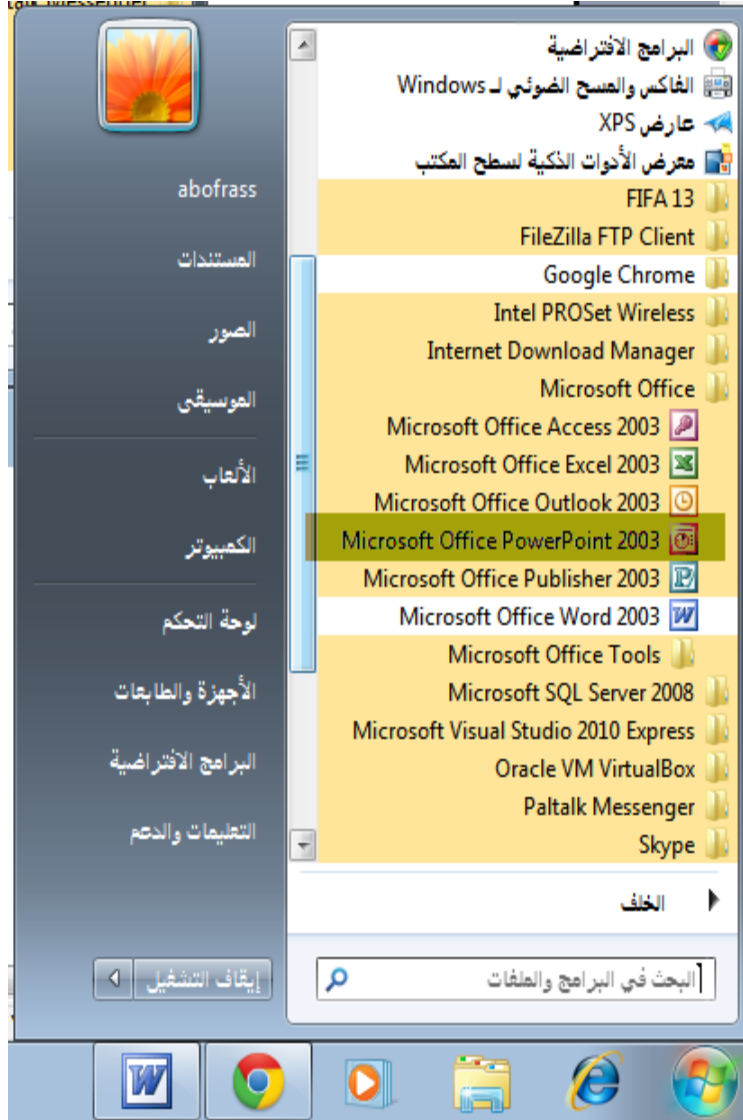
البرامج الافتراضية
الفاكس والمسح الضوئي لـ Windows
عارض XPS
معرض الأدوات الذكية لسطح المكتب
FIFA 13
FileZilla FTP Client
Google Chrome
Intel PROSet Wireless
Internet Download Manager
Microsoft Office
Microsoft Office Access 2003
Microsoft Office Excel 2003
Microsoft Office Outlook 2003
Microsoft Office PowerPoint 2003
Microsoft Office Publisher 2003
Microsoft Office Word 2003
Microsoft Office Tools
Microsoft SQL Server 2008
Microsoft Visual Studio 2010 Express
Oracle VM VirtualBox
Paltalk Messenger
Skype
الخلف
البحث في البرامج والملفات

abofrass
المستندات
الصور
الموسيقى
الألعاب
الكمبيوتر
لوحة التحكم
الأجهزة والطابعات
البرامج الافتراضية
التعليمات والدعم
إيقاف التشغيل